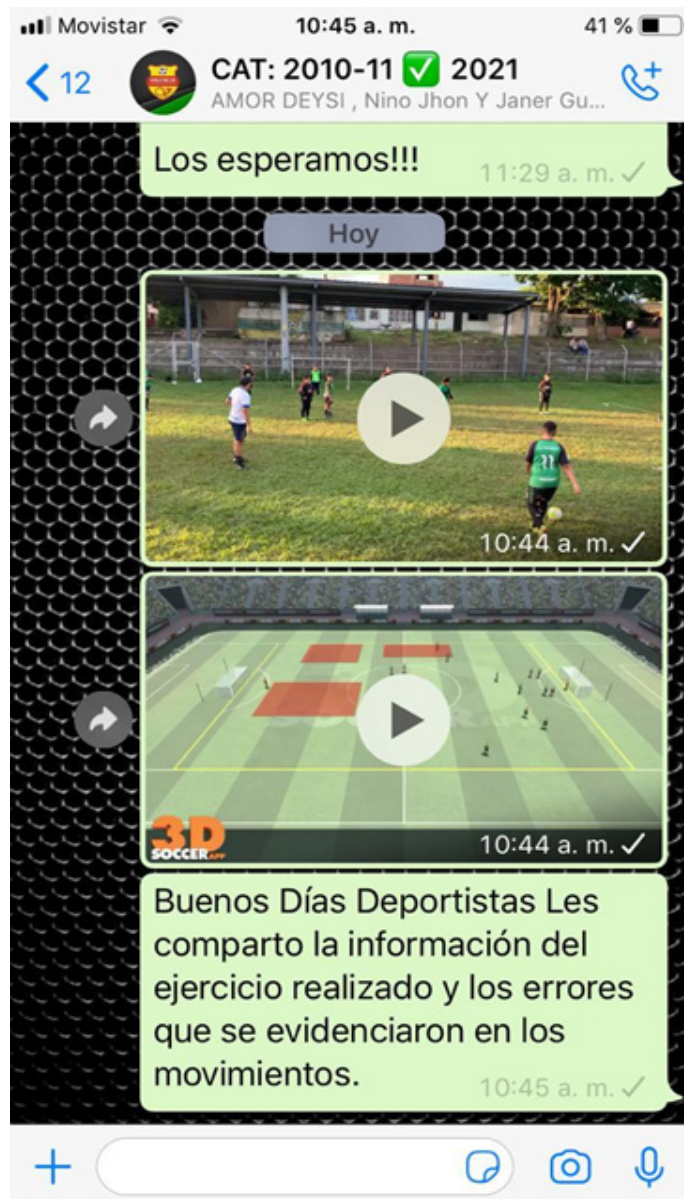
Movistar 10:45 a. m. 41 %

12 CAT: 2010-11 ✅ 2021
AMOR DEYSI , Nino Jhon Y Janer Gu...

Los esperamos!!! 11:29 a. m.

Hoy

11

10:44 a. m.

3D SOCCER APP

10:44 a. m.

Buenos Días Deportistas Les comparto la información del ejercicio realizado y los errores que se evidenciaron en los movimientos. 10:45 a. m.